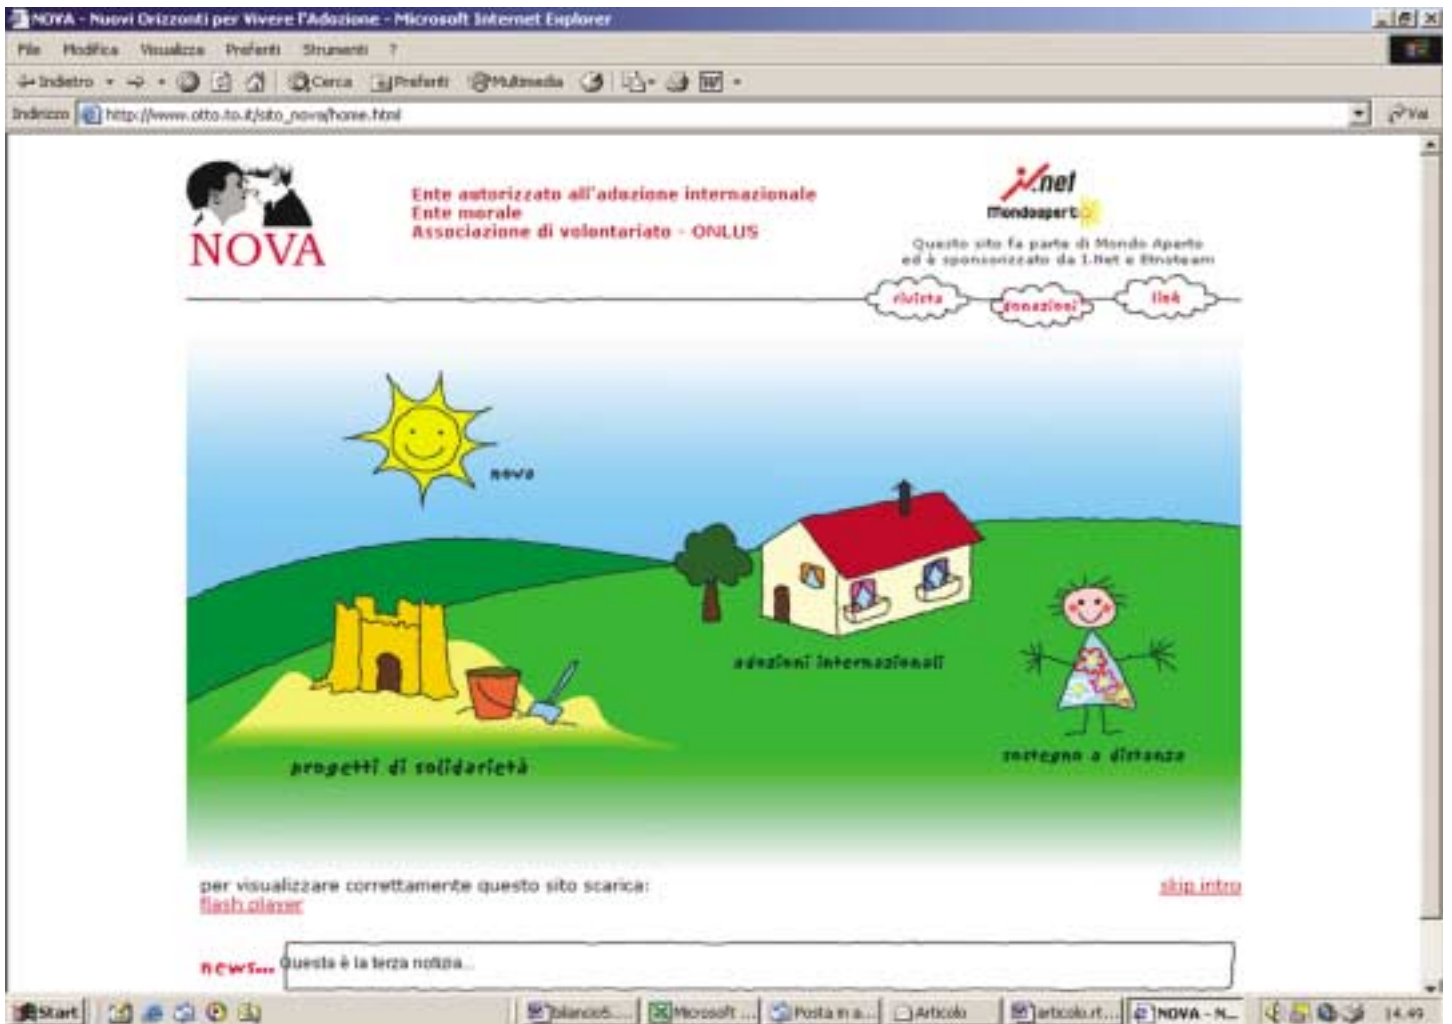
NOVA - Nuovi Orizzonti per Vivere l'Adozione - Microsoft Internet Explorer

File Modifica Visualizza Preferiti Strumenti ?

Indietro Cerca Preferiti Multimedia

Indirizzo http://www.otto.to.it/sito_nova/home.html Vai

NOVA

Ente autorizzato all'adozione internazionale
Ente morale
Associazione di volontariato - ONLUS

I.net
Mondoaperto

Questo sito fa parte di Mondo Aperto ed è sponsorizzato da I.Net e Etnoteam

rivista donazioni link

nova

adozioni internazionali

progetti di solidarietà

sostegno a distanza

per visualizzare correttamente questo sito scarica:
flash player

skip intro

news... Questa è la terza notizia...

Start bilancio5... Microsoft ... Posta in a... Articolo articolo.rt... NOVA - N... 14.49